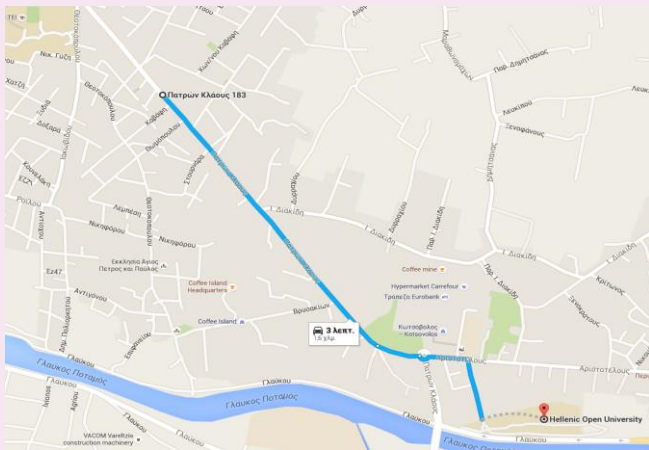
Πατρων Κλάους 183

Γούσου

Κωνσταντίνου Καβάφη

Νικ. Γύζη

Χατζή

Ζαλόγγου

Κόνιαρη

ΕΣΚ

Ρόιδου

Αντιγόνου

Λεμπέση

Νικηφόρου

Στουρνάρη

Θεμιστοκλέους

Εκκλησία Αγιος Πετρος και Παύλος

Ε47

Αντιγόνου

Coffee Island Headquarters

Coffee Island

Βρυσακίων

Δωδώνης

Γ. Διάκου

Γ. Διάκου

Παπ. Διάκου

Coffee mine

Hypermarket Carrefour

Τράπεζα Eurobank

Κωτσοβόλος Kotsovolos

Αριστοτέλους

Αριστοτέλους

Κρήτωνος

Παπ. Δημητρίου

Λευκίππου

Ξενοφάνους

Μιλτιάδου

3 λεπτ.
1,6 χλμ.

Γλαύκος Ποταμός

Γλαύκου

Γλαύκου

Γλαύκος Ποταμός

Γλαύκου

Πατρών Κλάους

Hellenic Open University

VACOM Varelitzis construction machinery

Επιδαύρου

Αγίου Πολυκάρπου